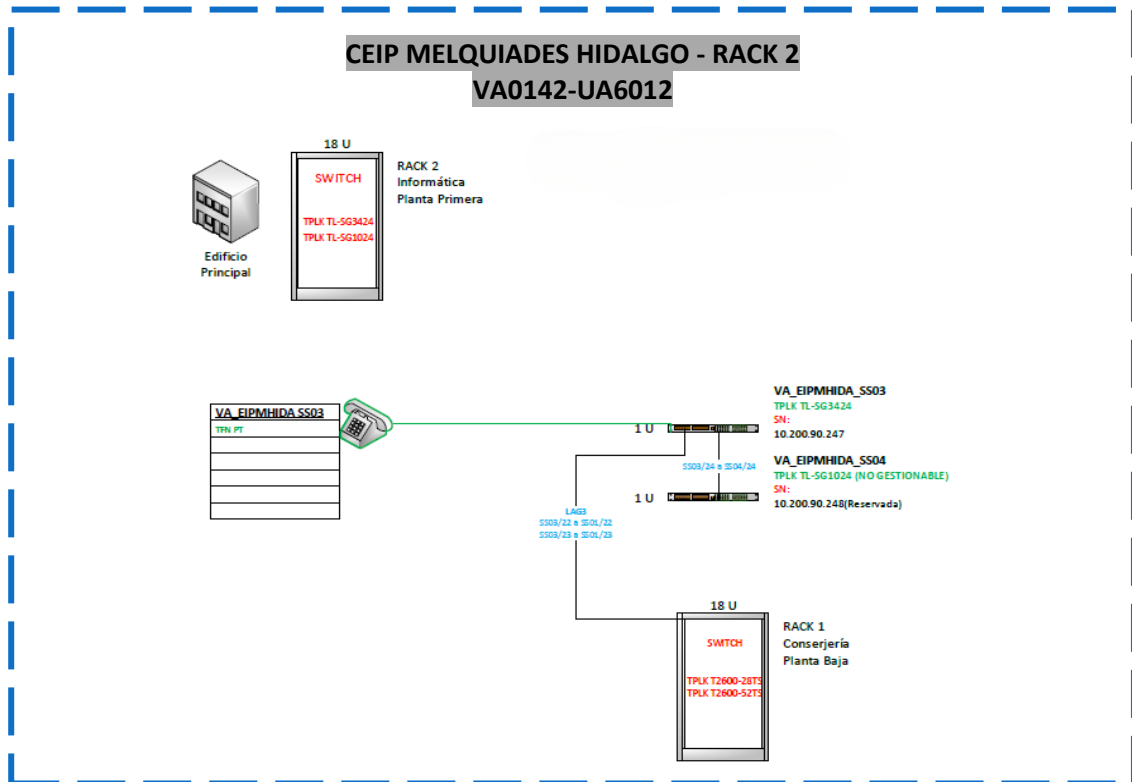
CEIP MELQUIADES HIDALGO - RACK 2
VA0142-UA6012

18 U

SWITCH

TPLK TL-SG3424
TPLK TL-SG1024

RACK 2
Informática
Planta Primera

Edificio
Principal

VA_EIPMHIDA SS03
TFN PT

1 U

VA_EIPMHIDA_SS03
TPLK TL-SG3424
SN:
10.200.90.247

SS03/24 a SS04/24

VA_EIPMHIDA_SS04
TPLK TL-SG1024 (NO GESTIONABLE)
SN:
10.200.90.248(Reservada)

1 U

LAG3
SS03/22 a SS01/22
SS03/23 a SS01/23

18 U

SWITCH

TPLK T2600-28TS
TPLK T2600-52TS

RACK 1
Conserjería
Planta Baja